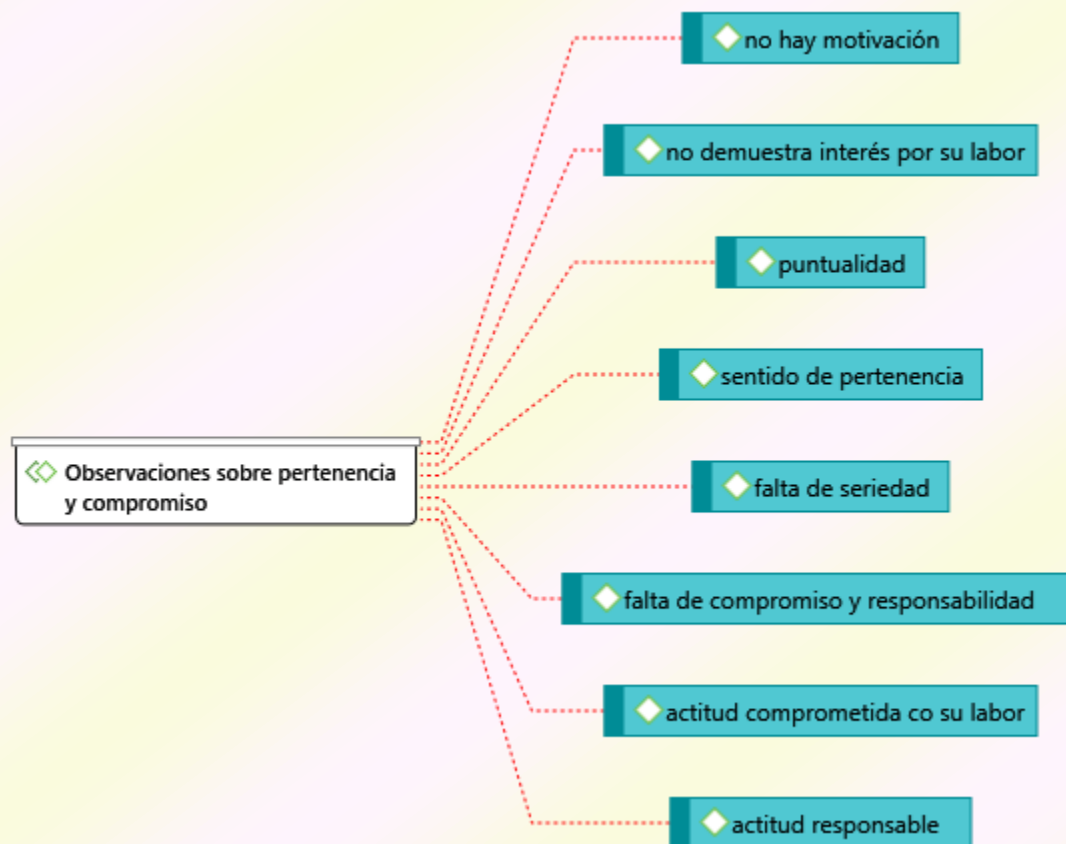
Observaciones sobre pertenencia y compromiso

no hay motivación

no demuestra interés por su labor

puntualidad

sentido de pertenencia

falta de seriedad

falta de compromiso y responsabilidad

actitud comprometida co su labor

actitud responsable